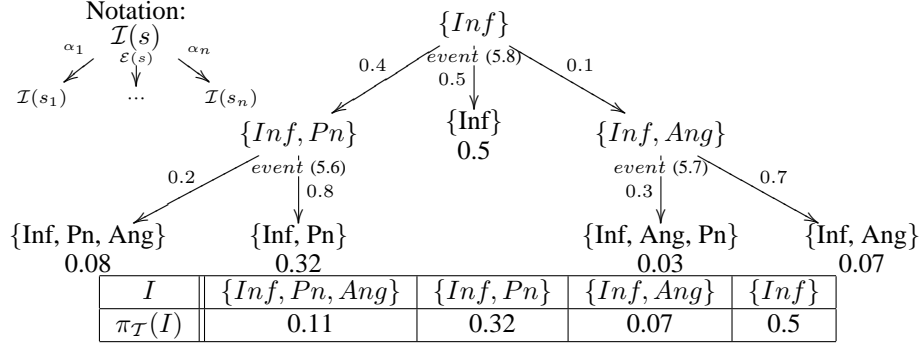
Notation:
$\mathcal{I}(s)$
$\alpha_1$ $\mathcal{E}(s)$ $\alpha_n$
$\mathcal{I}(s_1)$ ... $\mathcal{I}(s_n)$

$\{Inf\}$
$event$ (5.8)
0.4 0.5 0.1

$\{Inf, Pn\}$
{Inf}
0.5
$\{Inf, Ang\}$

$event$ (5.6)
0.2 0.8
$event$ (5.7)
0.3 0.7

{Inf, Pn, Ang}
0.08
{Inf, Pn}
0.32
{Inf, Ang, Pn}
0.03
{Inf, Ang}
0.07

| $I$ | $\{Inf, Pn, Ang\}$ | $\{Inf, Pn\}$ | $\{Inf, Ang\}$ | $\{Inf\}$ |
|---|---|---|---|---|
| $\pi_{\mathcal{T}}(I)$ | 0.11 | 0.32 | 0.07 | 0.5 |